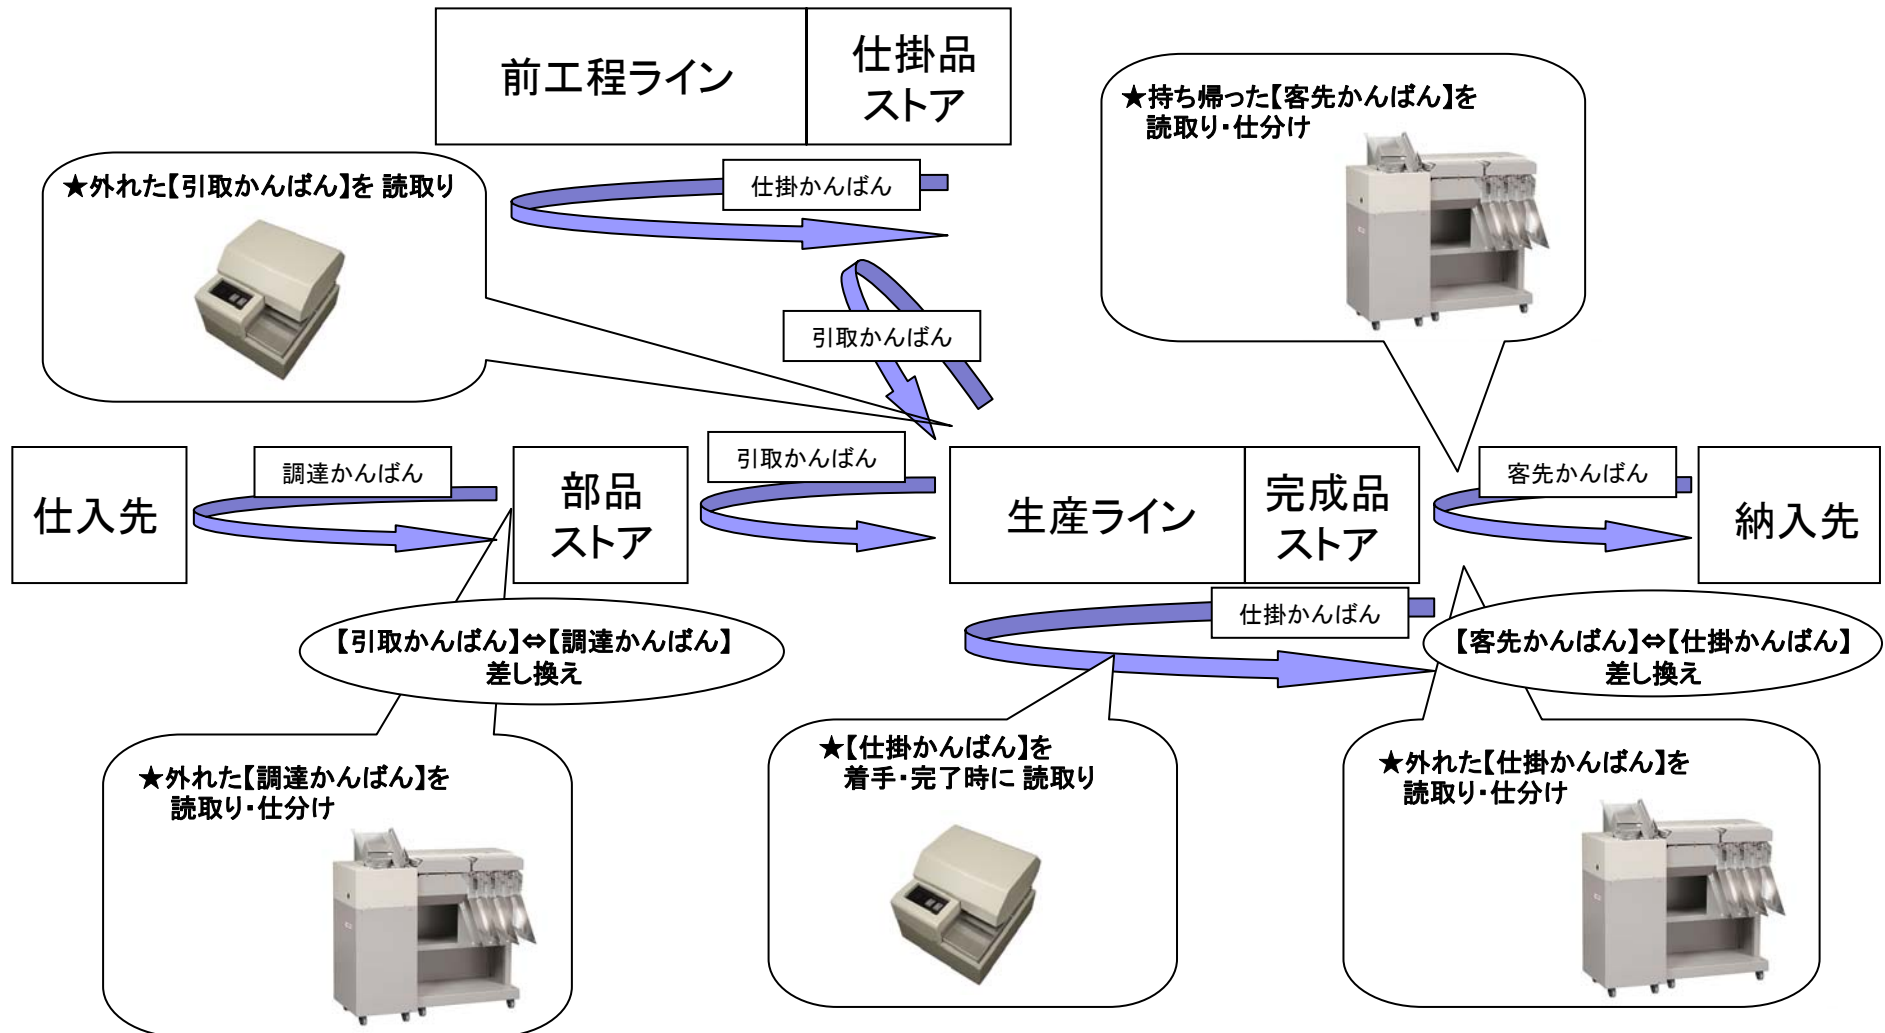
前工程ライン

仕掛品
ストア

★持ち帰った【客先かんばん】を
読取り・仕分け

★外れた【引取かんばん】を 読取り

仕掛かんばん

引取かんばん

仕入先

調達かんばん

部品
ストア

引取かんばん

生産ライン

完成品
ストア

客先かんばん

納入先

仕掛かんばん

【引取かんばん】⇔【調達かんばん】
差し換え

【客先かんばん】⇔【仕掛かんばん】
差し換え

★外れた【調達かんばん】を
読取り・仕分け

★【仕掛かんばん】を
着手・完了時に 読取り

★外れた【仕掛かんばん】を
読取り・仕分け